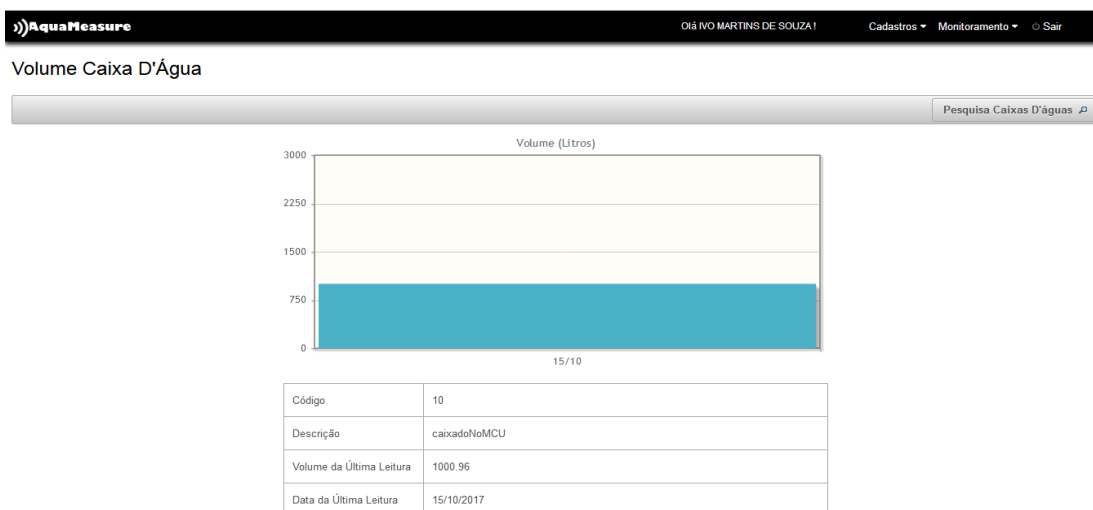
AquaMeasure

Olá IVO MARTINS DE SOUZA !

Cadastros ▾ Monitoramento ▾ Sair

Volume Caixa D'Água

Pesquisa Caixas D'águas

Volume (Litros)

3000

2250

1500

750

0

15/10

| Código | 10 |
|---|---|
| Descrição | caixadoNoMCU |
| Volume da Última Leitura | 1000.96 |
| Data da Última Leitura | 15/10/2017 |